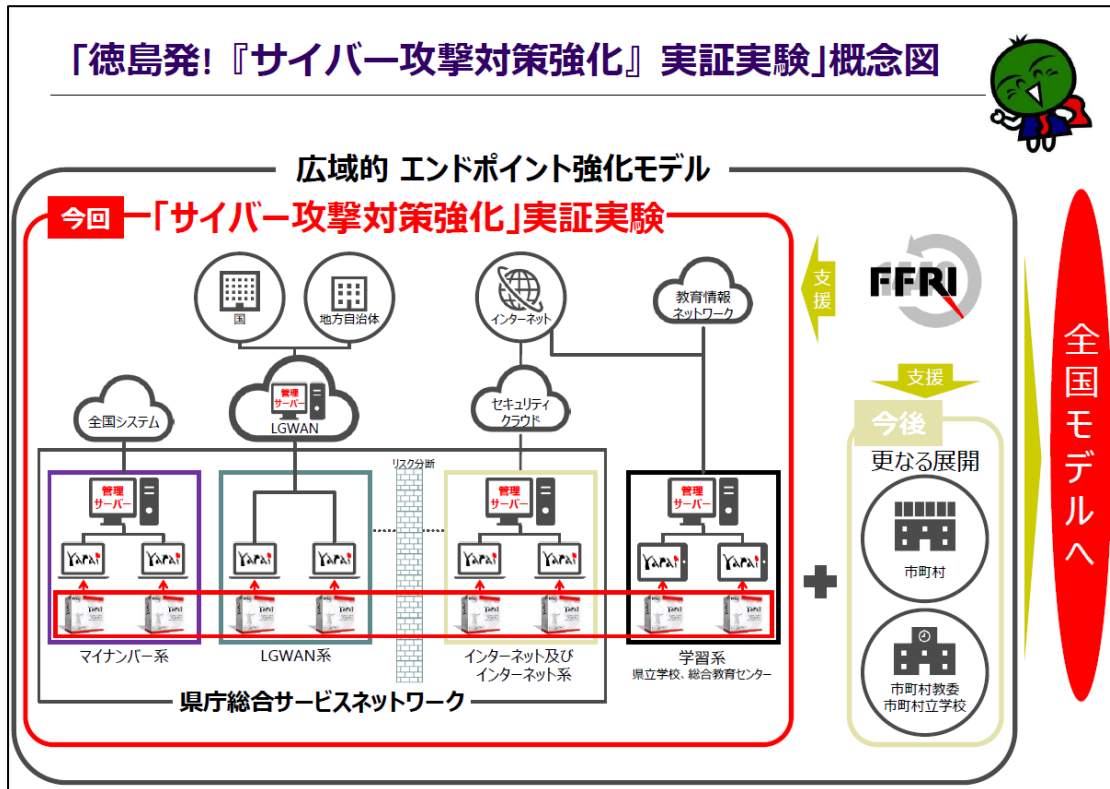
「徳島発!『サイバー攻撃対策強化』実証実験」概念図

広域的 エンドポイント強化モデル

今回 「サイバー攻撃対策強化」実証実験

国

地方自治体

インターネット

教育情報ネットワーク

支援

FFRI

全国システム

管理サーバー

LGWAN

セキュリティクラウド

リスク分断

管理サーバー

管理サーバー

管理サーバー

Yarai

マイナンバー系

LGWAN系

インターネット及びインターネット系

学習系
県立学校、総合教育センター

県庁総合サービスネットワーク

支援

今後

更なる展開

市町村

市町村教委
市町村立学校

全国モデルへ